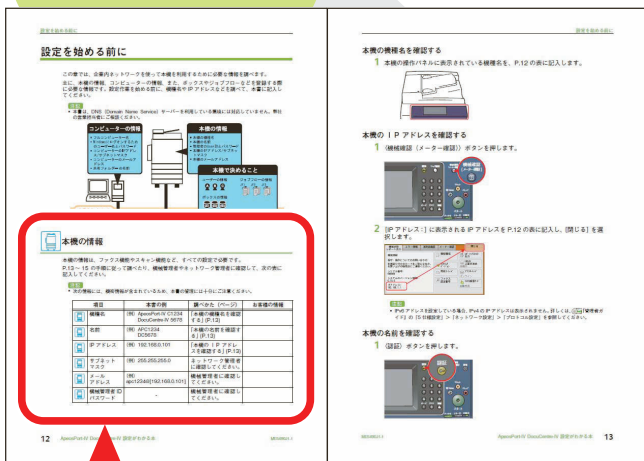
設定を始める前に

設定を始める前に

この章では、企業内ネットワークを使って本機を利用するために必要な情報を調べます。

本機の情報

本機の情報は、ファクス機能やスキャン機能など、すべての設定で必要です。

| 項目 | 本書の例 | 調べかた（ページ） | お客様の情報 |
|---|---|---|---|
| 機種名 | （例）ApeosPort-IV C1234 DocuCentre-IV 5678 | 「本機の機種名を確認する」（P.13） | |
| 名前 | （例）APC1234 DC5678 | 「本機の名前を確認する」（P.13） | |
| IP アドレス | （例）192.168.0.101 | 「本機の IP アドレスを確認する」（P.13） | |
| サブネットマスク | （例）255.255.255.0 | ネットワーク管理者に確認してください。 | |
| メールアドレス | （例）apc1234dc@[192.168.0.101] | 機械管理者に確認してください。 | |
| 機械管理者 ID パスワード | - | 機械管理者に確認してください。 | |

12 ApeosPort-IV DocuCentre-IV 設定がわかる本

本機の機種名を確認する

1 本機の操作パネルに表示されている機種名を、P.12 の表に記入します。

本機の IP アドレスを確認する

1 〈機械確認（メーター確認）〉ボタンを押します。

機械確認（メーター確認）

2 ［IP アドレス：］に表示される IP アドレスを P.12 の表に記入し、［閉じる］を選択します。

本機の名前を確認する

1 〈認証〉ボタンを押します。

ApeosPort-IV DocuCentre-IV 設定がわかる本 13